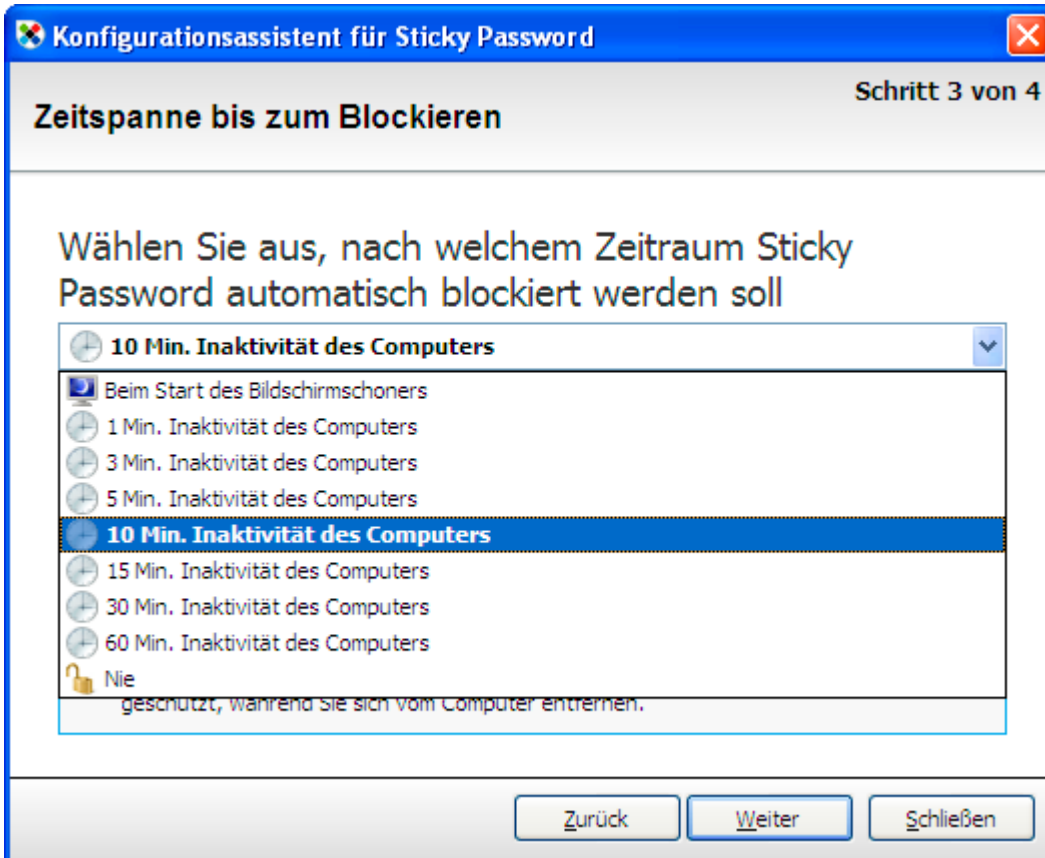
Konfigurationsassistent für Sticky Password

Schritt 3 von 4

Zeitspanne bis zum Blockieren

Wählen Sie aus, nach welchem Zeitraum Sticky Password automatisch blockiert werden soll

10 Min. Inaktivität des Computers

Beim Start des Bildschirmschoners
1 Min. Inaktivität des Computers
3 Min. Inaktivität des Computers
5 Min. Inaktivität des Computers
10 Min. Inaktivität des Computers
15 Min. Inaktivität des Computers
30 Min. Inaktivität des Computers
60 Min. Inaktivität des Computers
Nie

geschützt, während Sie sich vom Computer entfernen.

Zurück
Weiter
Schließen